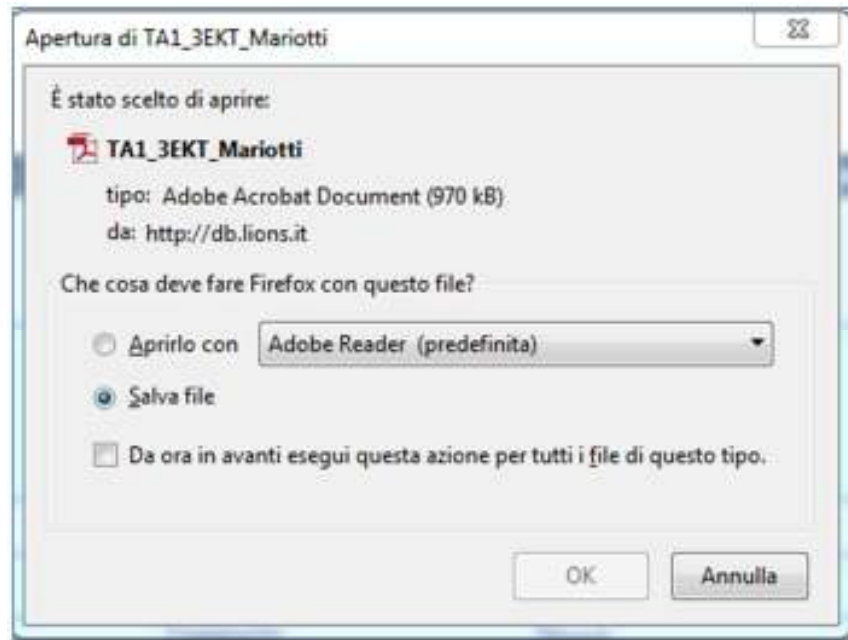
Apertura di TA1_3EKT_Mariotti

È stato scelto di aprire:

TA1_3EKT_Mariotti

tipo: Adobe Acrobat Document (970 kB)

da: http://db.lions.it

Che cosa deve fare Firefox con questo file?

Aprirlo con Adobe Reader (predefinita)

Salva file

Da ora in avanti esegui questa azione per tutti i file di questo tipo.

OK

Annulla